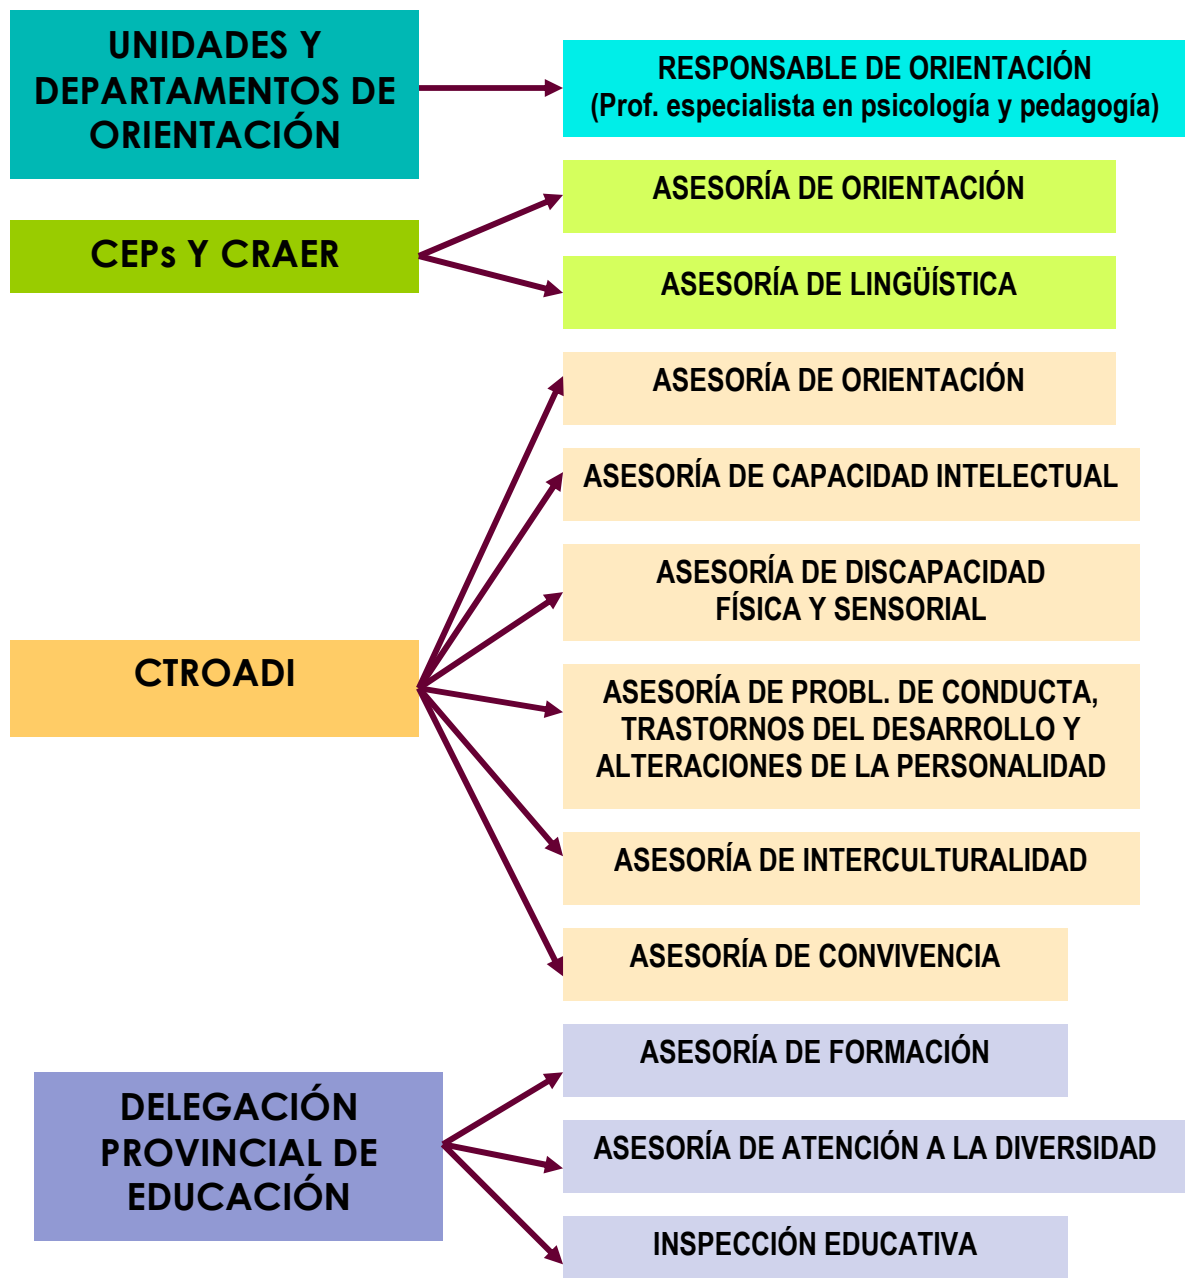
UNIDADES Y DEPARTAMENTOS DE ORIENTACIÓN

RESPONSABLE DE ORIENTACIÓN (Prof. especialista en psicología y pedagogía)

CEPs Y CRAER

ASESORÍA DE ORIENTACIÓN

ASESORÍA DE LINGÜÍSTICA

CTROADI

ASESORÍA DE ORIENTACIÓN

ASESORÍA DE CAPACIDAD INTELECTUAL

ASESORÍA DE DISCAPACIDAD FÍSICA Y SENSORIAL

ASESORÍA DE PROBL. DE CONDUCTA, TRASTORNOS DEL DESARROLLO Y ALTERACIONES DE LA PERSONALIDAD

ASESORÍA DE INTERCULTURALIDAD

ASESORÍA DE CONVIVENCIA

DELEGACIÓN PROVINCIAL DE EDUCACIÓN

ASESORÍA DE FORMACIÓN

ASESORÍA DE ATENCIÓN A LA DIVERSIDAD

INSPECCIÓN EDUCATIVA